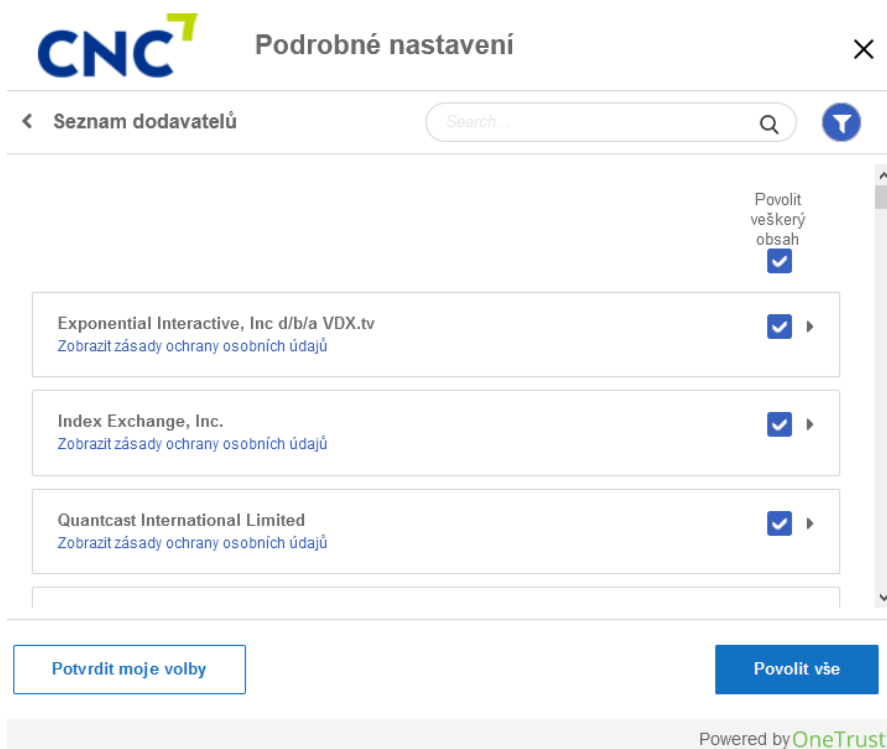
CNC7 Podrobné nastavení

×

Seznam dodavatelů

Search...

Povolit veškerý obsah

Exponential Interactive, Inc d/b/a VDX.tv
Zobrazit zásady ochrany osobních údajů

Index Exchange, Inc.
Zobrazit zásady ochrany osobních údajů

Quantcast International Limited
Zobrazit zásady ochrany osobních údajů

Potvrdit moje volby

Povolit vše

Powered by OneTrust